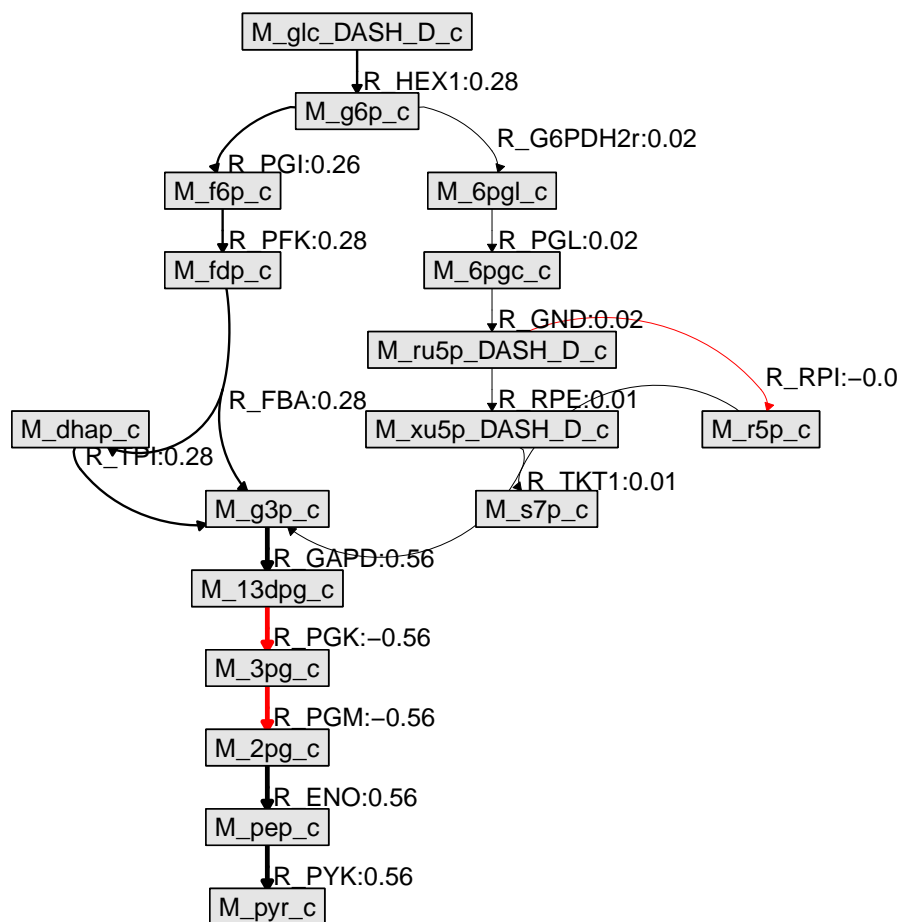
M_glc_DASH_D_c

R_HEX1:0.28

M_g6p_c

R_PGI:0.26

R_G6PDH2r:0.02

M_f6p_c

M_6pgl_c

R_PFK:0.28

R_PGL:0.02

M_fdp_c

M_6pgc_c

R_GND:0.02

M_ru5p_DASH_D_c

R_RPI:−0.0

R_FBA:0.28

R_RPE:0.01

M_dhap_c

M_xu5p_DASH_D_c

M_r5p_c

R_TPI:0.28

R_TKT1:0.01

M_g3p_c

M_s7p_c

R_GAPD:0.56

M_13dpg_c

R_PGK:−0.56

M_3pg_c

R_PGM:−0.56

M_2pg_c

R_ENO:0.56

M_pep_c

R_PYK:0.56

M_pyr_c